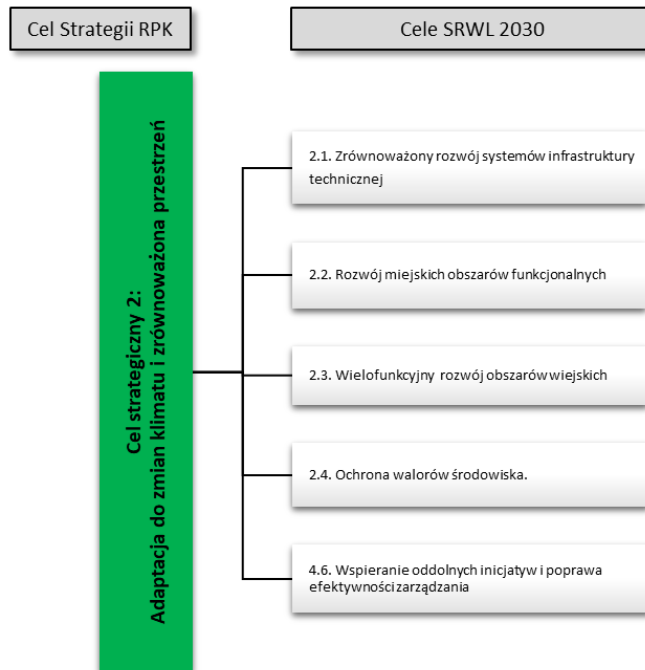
Cel Strategii RPK

Cele SRWL 2030

Cel strategiczny 2:
Adaptacja do zmian klimatu i zrównoważona przestrzeń

2.1. Zrównoważony rozwój systemów infrastruktury technicznej

2.2. Rozwój miejskich obszarów funkcjonalnych

2.3. Wielofunkcyjny rozwój obszarów wiejskich

2.4. Ochrona walorów środowiska.

4.6. Wspieranie oddolnych inicjatyw i poprawa efektywności zarządzania